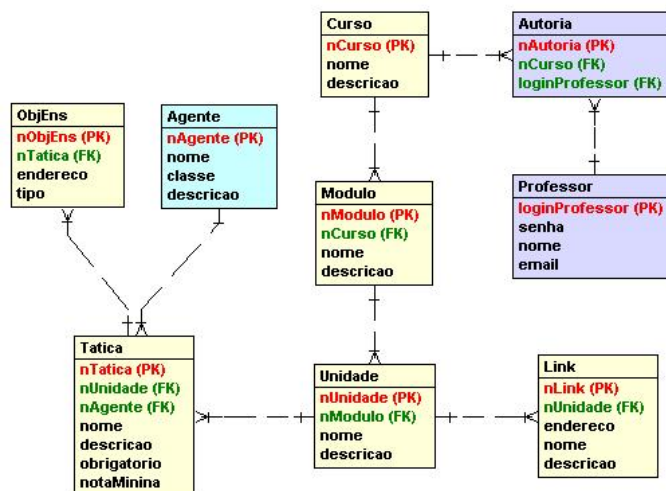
Curso
nCurso (PK)
nome
descricao

Autoria
nAutoria (PK)
nCurso (FK)
loginProfessor (FK)

ObjEns
nObjEns (PK)
nTatica (FK)
endereco
tipo

Agente
nAgente (PK)
nome
classe
descricao

Modulo
nModulo (PK)
nCurso (FK)
nome
descricao

Professor
loginProfessor (PK)
senha
nome
email

Tatica
nTatica (PK)
nUnidade (FK)
nAgente (FK)
nome
descricao
obrigatorio
notaMinina

Unidade
nUnidade (PK)
nModulo (FK)
nome
descricao

Link
nLink (PK)
nUnidade (FK)
endereco
nome
descricao